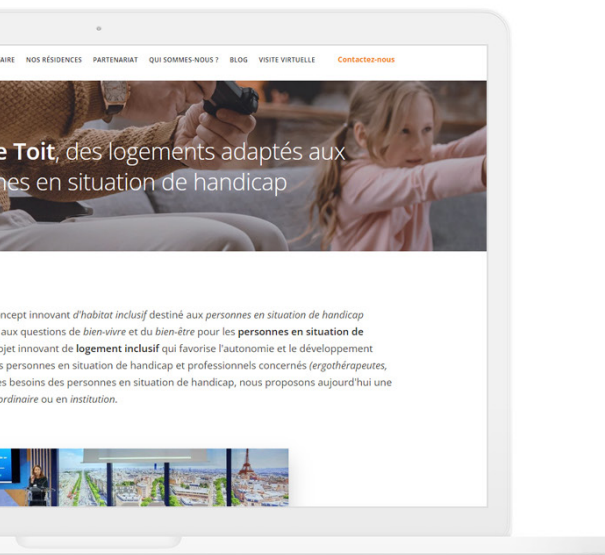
AIRE NOS RÉSIDENCES PARTENARIAT QUI SOMMES-NOUS ? BLOG VISITE VIRTUELLE Contactez-nous

e Toit, des logements adaptés aux nes en situation de handicap

ncept innovant d'habitat inclusif destiné aux personnes en situation de handicap aux questions de bien-vivre et du bien-être pour les personnes en situation de ojet innovant de logement inclusif qui favorise l'autonomie et le développement s personnes en situation de handicap et professionnels concernés (ergothérapeutes, es besoins des personnes en situation de handicap, nous proposons aujourd'hui une ordinaire ou en institution.